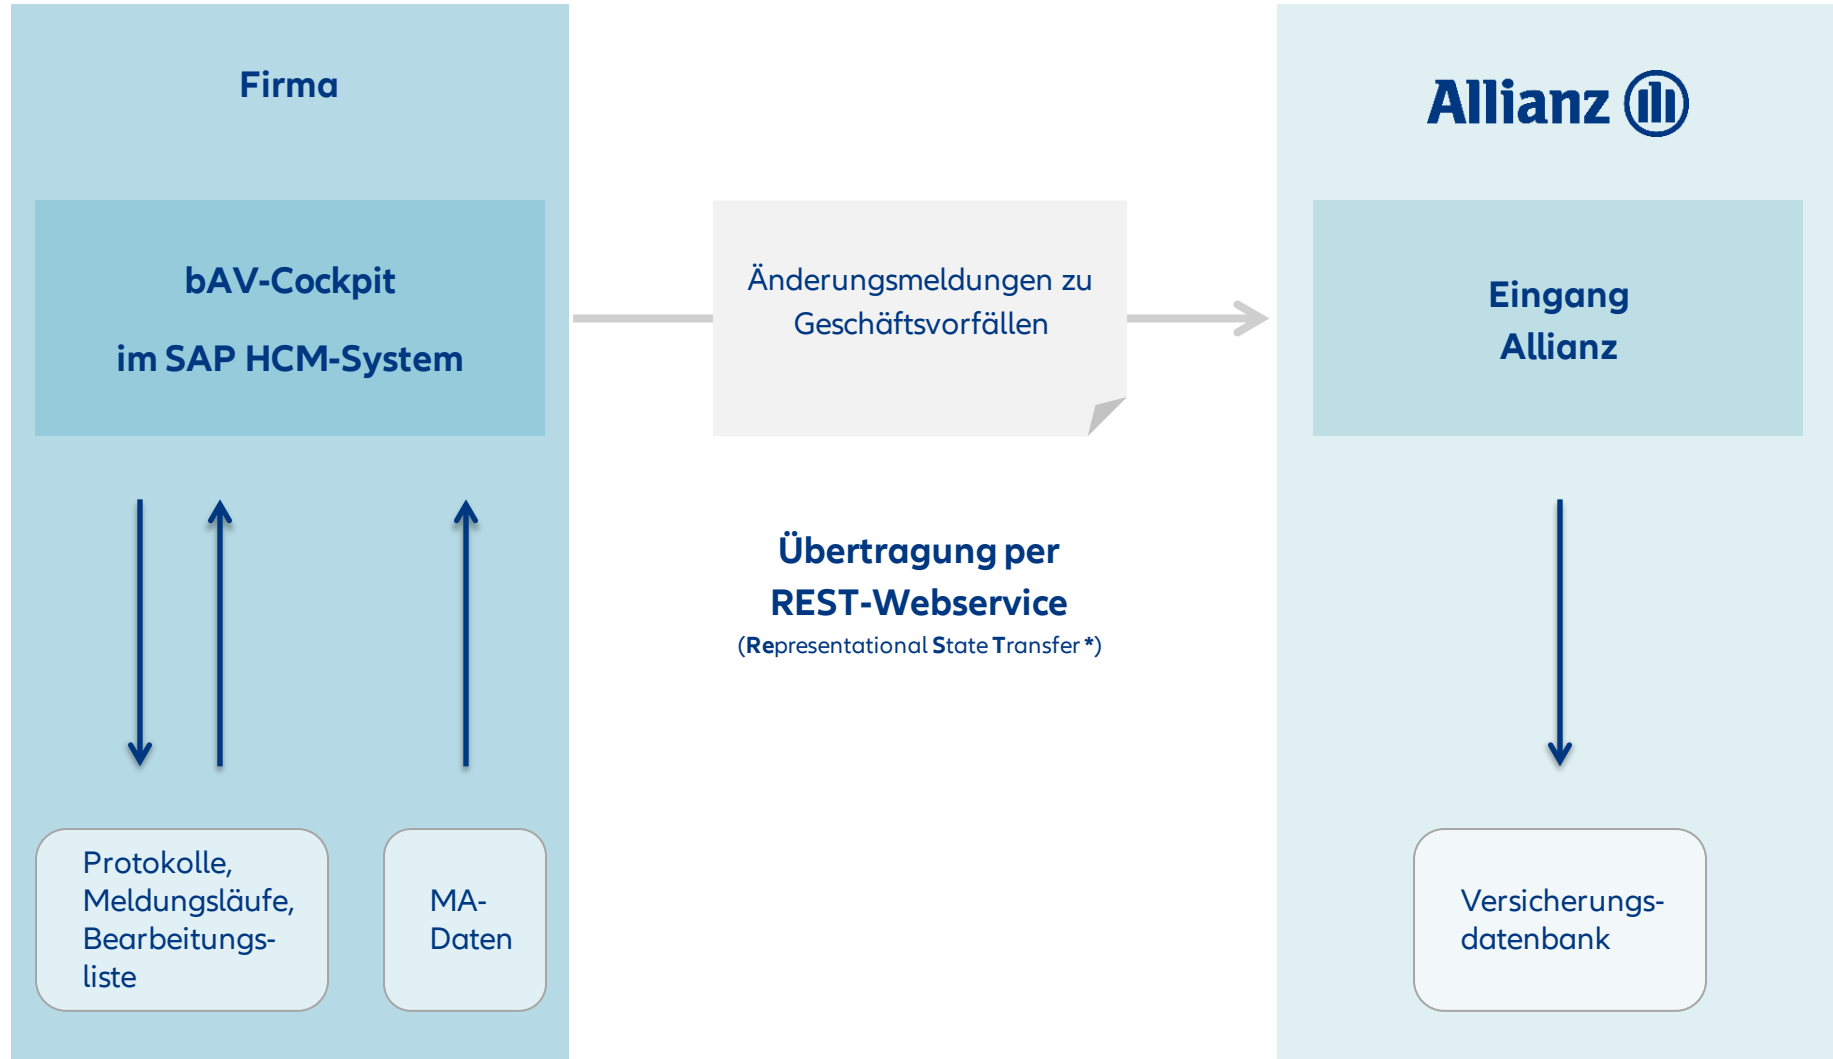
Firma

bAV-Cockpit

im SAP HCM-System

Protokolle, Meldungsläufe, Bearbeitungs-liste

MA-Daten

Änderungsmeldungen zu Geschäftsvorfällen

Übertragung per REST-Webservice
(Representational State Transfer *)

Allianz

Eingang Allianz

Versicherungs-datenbank